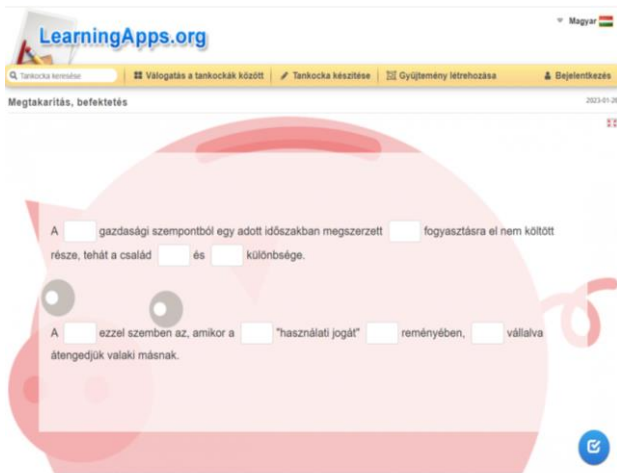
LearningApps.org

Magyar

Tankocka keresése

Válogatás a tankockák között

Tankocka készítése

Gyűjtemény létrehozása

Bejelentkezés

Megtakarítás, befektetés

2023-01-26

A [ ] gazdasági szempontból egy adott időszakban megszerzett [ ] fogyasztásra el nem költött része, tehát a család [ ] és [ ] különbsége.

A [ ] ezzel szemben az, amikor a [ ] "használati jogát" [ ] reményében, [ ] vállalva átengedjük valaki másnak.